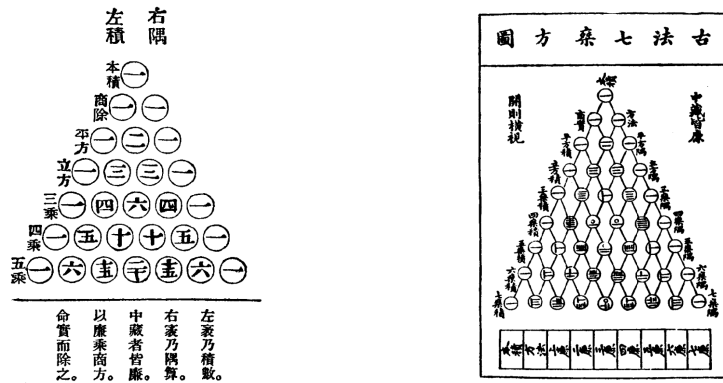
左積　右隅

本積 一

商除 一 一

平方 一 二 一

立方 一 三 三 一

三乘 一 四 六 四 一

四乘 一 五 十 十 五 一

五乘 一 六 十五 二十 十五 六 一

左袤乃積數。
右袤乃隅算。
中藏者皆廉。
以廉乘商方。
命實而除之。

古法七乘方圖

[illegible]

開則積視

中藏皆廉

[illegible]